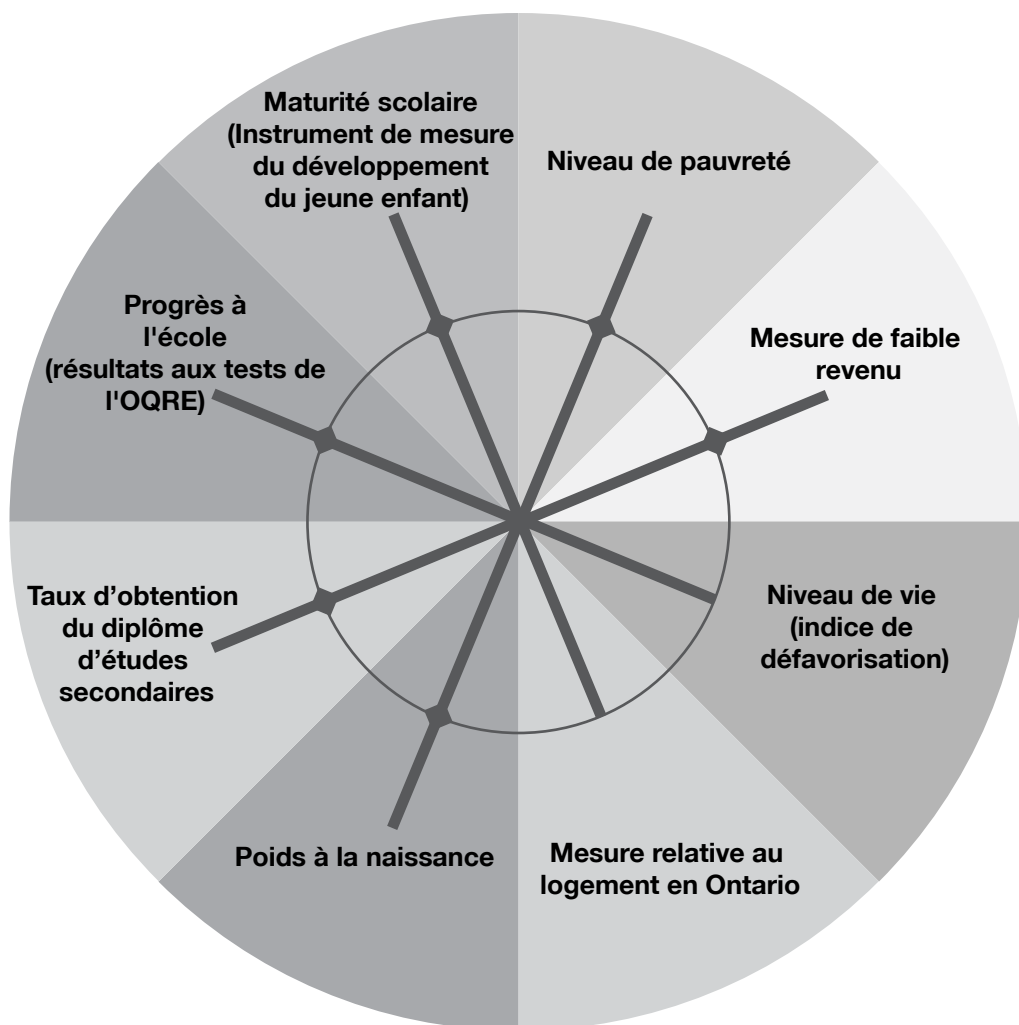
Maturité scolaire (Instrument de mesure du développement du jeune enfant)

Niveau de pauvreté

Mesure de faible revenu

Progrès à l'école (résultats aux tests de l'OQRE)

Taux d'obtention du diplôme d'études secondaires

Niveau de vie (indice de défavorisation)

Poids à la naissance

Mesure relative au logement en Ontario